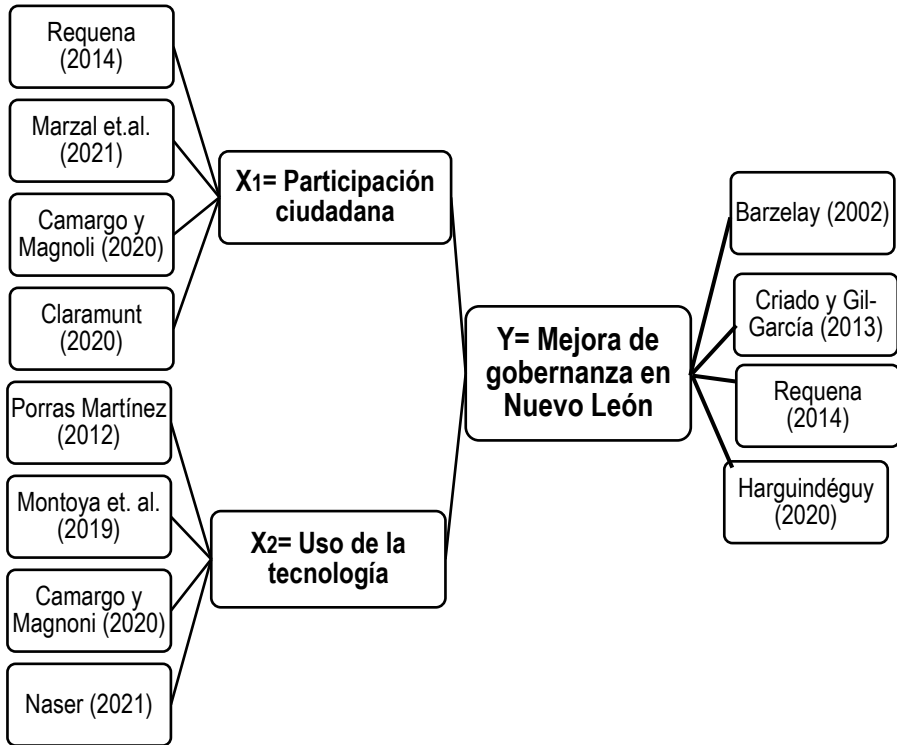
Requena (2014)

Marzal et.al. (2021)

Camargo y Magnoli (2020)

Claramunt (2020)

X1= Participación ciudadana

Porras Martínez (2012)

Montoya et. al. (2019)

Camargo y Magnoni (2020)

Naser (2021)

X2= Uso de la tecnología

Y= Mejora de gobernanza en Nuevo León

Barzelay (2002)

Criado y Gil-García (2013)

Requena (2014)

Harguindéguy (2020)